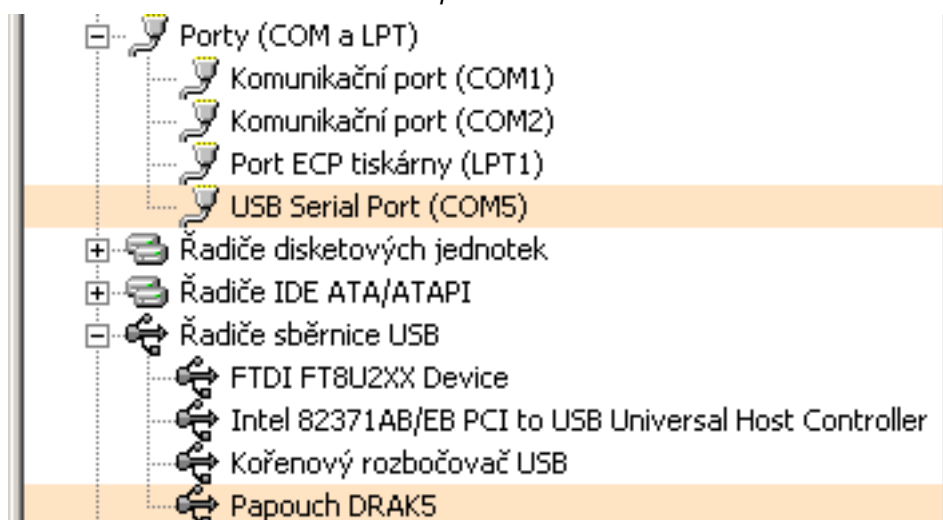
Porty (COM a LPT)
Komunikační port (COM1)
Komunikační port (COM2)
Port ECP tiskárny (LPT1)
USB Serial Port (COM5)
Řadiče disketových jednotek
Řadiče IDE ATA/ATAPI
Řadiče sběrnice USB
FTDI FT8U2XX Device
Intel 82371AB/EB PCI to USB Universal Host Controller
Kořenový rozbočovač USB
Papouch DRAK5